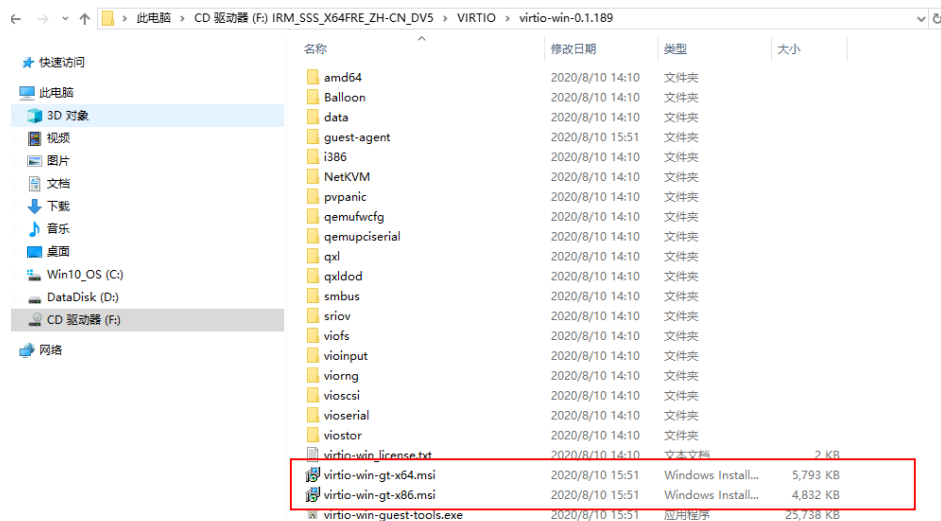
← → ∨ ↑ > 此电脑 > CD 驱动器 (F:) IRM_SSS_X64FRE_ZH-CN_DV5 > VIRTIO > virtio-win-0.1.189

快速访问
此电脑
3D 对象
视频
图片
文档
下载
音乐
桌面
Win10_OS (C:)
DataDisk (D:)
CD 驱动器 (F:)
网络

| 名称 | 修改日期 | 类型 | 大小 |
|---|---|---|---|
| amd64 | 2020/8/10 14:10 | 文件夹 | |
| Balloon | 2020/8/10 14:10 | 文件夹 | |
| data | 2020/8/10 14:10 | 文件夹 | |
| guest-agent | 2020/8/10 15:51 | 文件夹 | |
| i386 | 2020/8/10 14:10 | 文件夹 | |
| NetKVM | 2020/8/10 14:10 | 文件夹 | |
| pvpanic | 2020/8/10 14:10 | 文件夹 | |
| qemufwcfg | 2020/8/10 14:10 | 文件夹 | |
| qemupciserial | 2020/8/10 14:10 | 文件夹 | |
| qxl | 2020/8/10 14:10 | 文件夹 | |
| qxldod | 2020/8/10 14:10 | 文件夹 | |
| smbus | 2020/8/10 14:10 | 文件夹 | |
| sriov | 2020/8/10 14:10 | 文件夹 | |
| viofs | 2020/8/10 14:10 | 文件夹 | |
| vioinput | 2020/8/10 14:10 | 文件夹 | |
| viorng | 2020/8/10 14:10 | 文件夹 | |
| vioscsi | 2020/8/10 14:10 | 文件夹 | |
| vioserial | 2020/8/10 14:10 | 文件夹 | |
| viostor | 2020/8/10 14:10 | 文件夹 | |
| virtio-win_license.txt | 2020/8/10 14:10 | 文本文档 | 2 KB |
| virtio-win-gt-x64.msi | 2020/8/10 15:51 | Windows Install... | 5,793 KB |
| virtio-win-gt-x86.msi | 2020/8/10 15:51 | Windows Install... | 4,832 KB |
| virtio-win-guest-tools.exe | 2020/8/10 15:51 | 应用程序 | 25,738 KB |